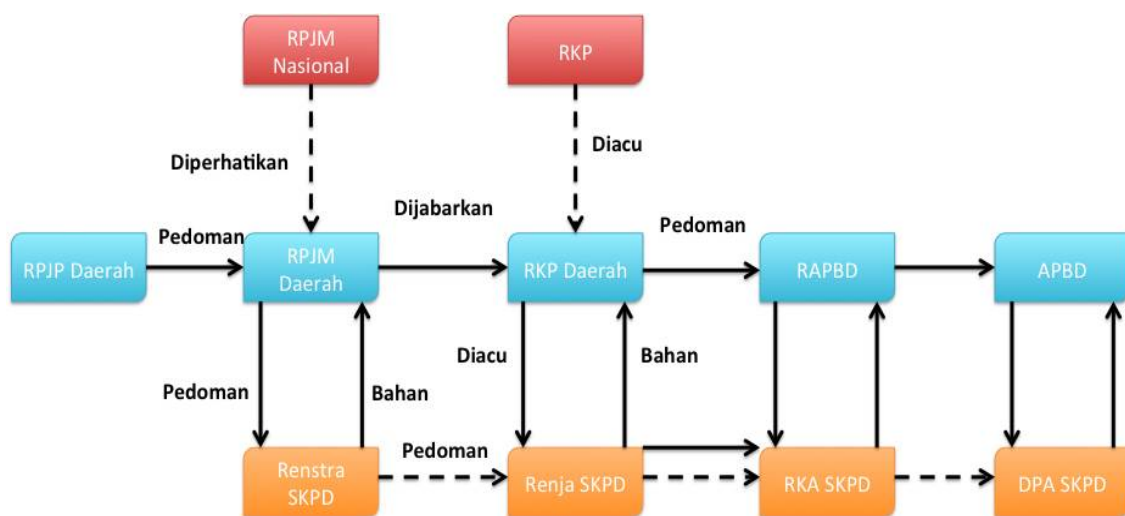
RPJM Nasional

RKP

Diperhatikan

Diacu

Dijabarkan

Pedoman

Pedoman

RPJP Daerah

RPJM Daerah

RKP Daerah

RAPBD

APBD

Diacu

Bahan

Pedoman

Bahan

Pedoman

Renstra SKPD

Renja SKPD

RKA SKPD

DPA SKPD